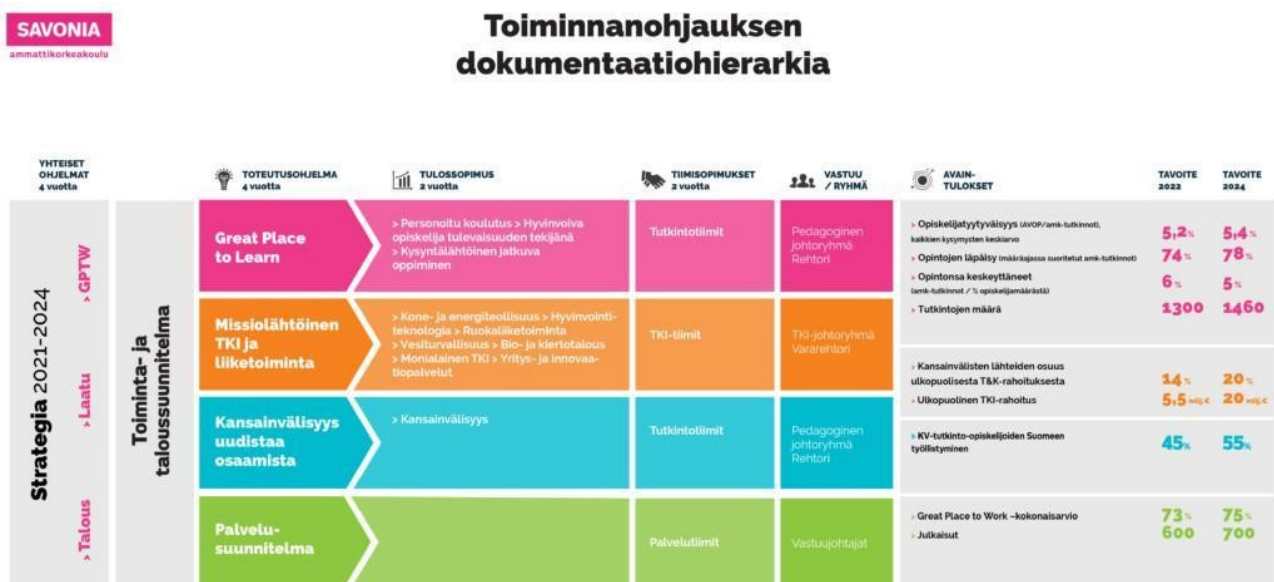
SAVONIA
ammattikorkeakoulu

Toiminnanohjauksen dokumentaatiohierarkia

YHTEISET OHJELMAT 4 vuotta

TOTEUTUSOHJELMA 4 vuotta

TULOSSOPIMUS 2 vuotta

TIIMISOPIMUKSET 2 vuotta

VASTUU / RYHMÄ

AVAIN-TULOKSET

TAVOITE 2022

TAVOITE 2024

Strategia 2021-2024

> GPTW

> Laatu

> Talous

Toiminta- ja taloussuunnitelma

Great Place to Learn

> Personoitu koulutus > Hyvinvoiva opiskelija tulevaisuuden tekijänä > Kysyntälähtöinen jatkuva oppiminen

Tutkintotiimit

Pedagoginen johtoryhmä Rehtori

> Opiskelijatyytyväisyys (AVOP/amk-tutkinnot), kaikkien kysymysten keskiarvo

5,2%

5,4%

> Opintojen läpäisy (määräajassa suoritetut amk-tutkinnot)

74%

78%

> Opintonsa keskeyttäneet (amk-tutkinnot / % opiskelijamäärästä)

6%

5%

> Tutkintojen määrä

1300

1460

Missiolähtöinen TKI ja liiketoiminta

> Kone- ja energiteollisuus > Hyvinvointiteknologia > Ruokaliiketoiminta > Vesiturvallisuus > Bio- ja kiertotalous > Monialainen TKI > Yritys- ja innovaatiopalvelut

TKI-tiimit

TKI-johtoryhmä Vararehtori

> Kansainvälisten lähteiden osuus ulkopuolisesta T&K-rahoituksesta

14%

20%

> Ulkopuolinen TKI-rahoitus

5,5 milj €

20 milj €

Kansainvälisyys uudistaa osaamista

> Kansainvälisyys

Tutkintotiimit

Pedagoginen johtoryhmä Rehtori

> KV-tutkinto-opiskelijoiden Suomeen työllistyminen

45%

55%

Palvelu-suunnitelma

Palvelutiimit

Vastuujohtajat

> Great Place to Work -kokonaisarvio

73%

75%

> Julkaisut

600

700